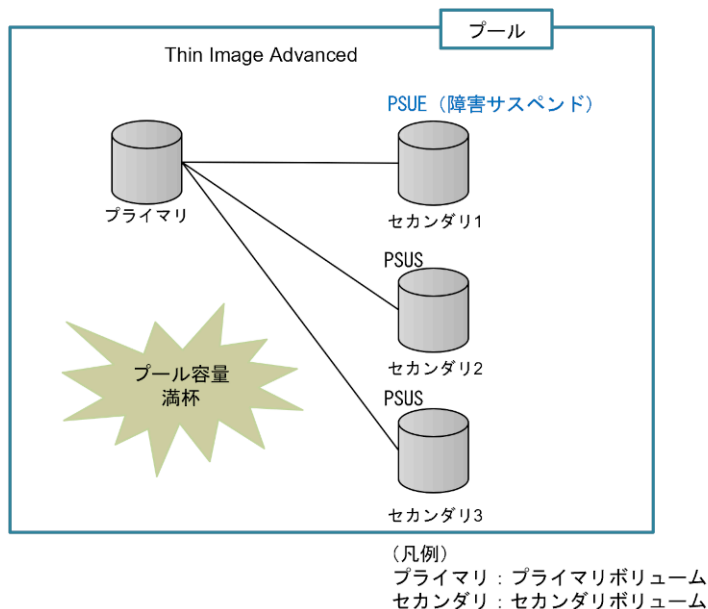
プール

Thin Image Advanced

PSUE（障害サスペンド）

プライマリ

セカンダリ1

PSUS

セカンダリ2

プール容量満杯

PSUS

セカンダリ3

（凡例）
プライマリ：プライマリボリューム
セカンダリ：セカンダリボリューム